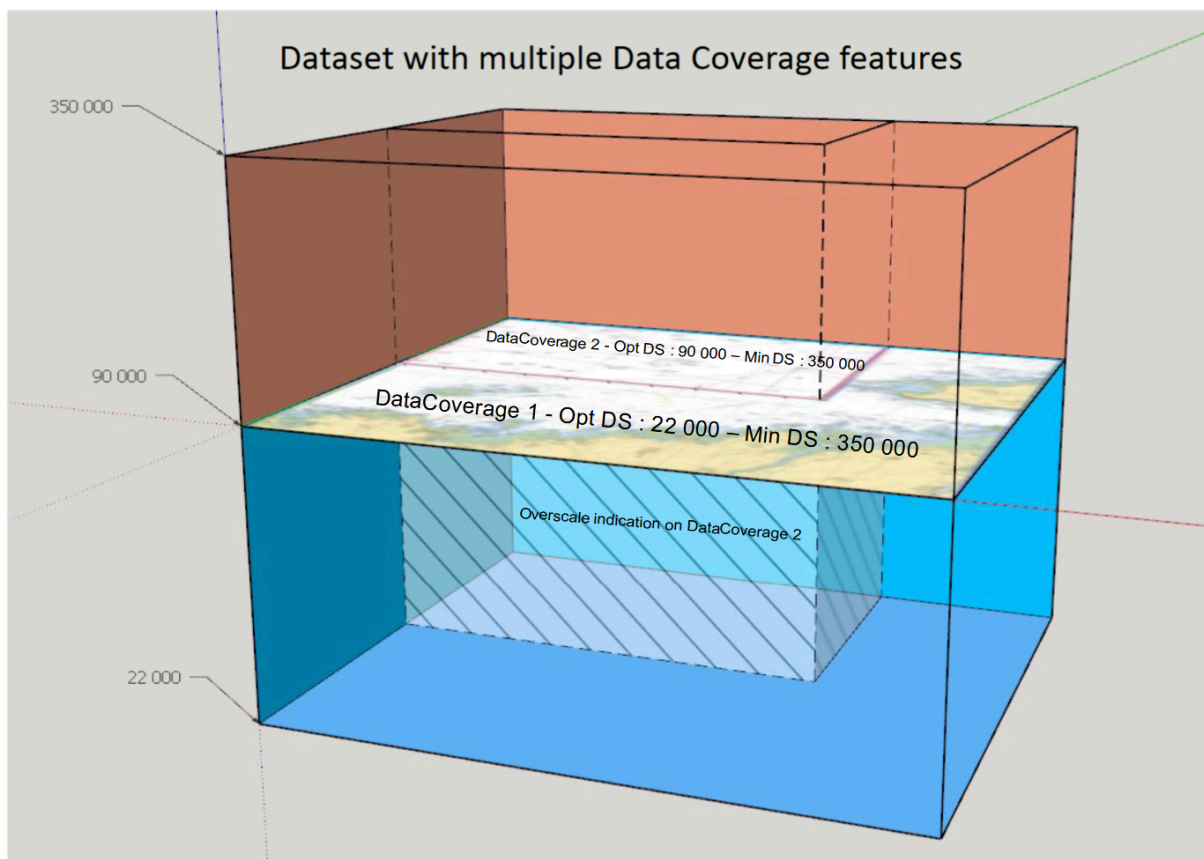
Dataset with multiple Data Coverage features

350 000

90 000

22 000

DataCoverage 2 - Opt DS : 90 000 – Min DS : 350 000

DataCoverage 1 - Opt DS : 22 000 – Min DS : 350 000

Overscale indication on DataCoverage 2